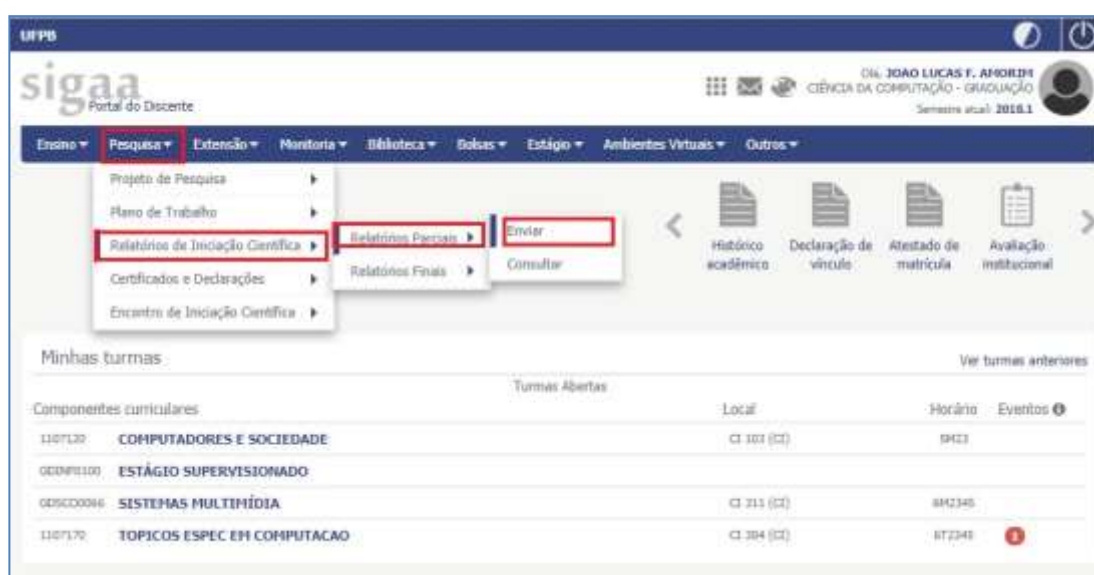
UFPB

sigaa
Portal do Discente

Olá, JOAO LUCAS F. AMORIM
CIÊNCIA DA COMPUTAÇÃO - GRADUAÇÃO
Semestre atual: 2018.1

Ensino ▾ Pesquisa ▾ Extensão ▾ Monitoria ▾ Biblioteca ▾ Bolsas ▾ Estágio ▾ Ambientes Virtuais ▾ Outros ▾

Projeto de Pesquisa ▸
Plano de Trabalho ▸
Relatórios de Iniciação Científica ▸
Certificados e Declarações ▸
Encontro de Iniciação Científica ▸

Relatórios Parciais ▸
Relatórios Finais ▸

Enviar
Consultar

Histórico acadêmico
Declaração de vínculo
Atestado de matrícula
Avaliação institucional

Minhas turmas
Ver turmas anteriores

Turmas Abertas

| Componentes curriculares | | Local | Horário | Eventos |
|---|---|---|---|---|
| 1107120 | COMPUTADORES E SOCIEDADE | CI 103 (CI) | 5M23 | |
| GDINF0100 | ESTÁGIO SUPERVISIONADO | | | |
| GDSCO0066 | SISTEMAS MULTIMÍDIA | CI 211 (CI) | 6M2345 | |
| 1107170 | TOPICOS ESPEC EM COMPUTACAO | CI 304 (CI) | 6T2345 | 1 |